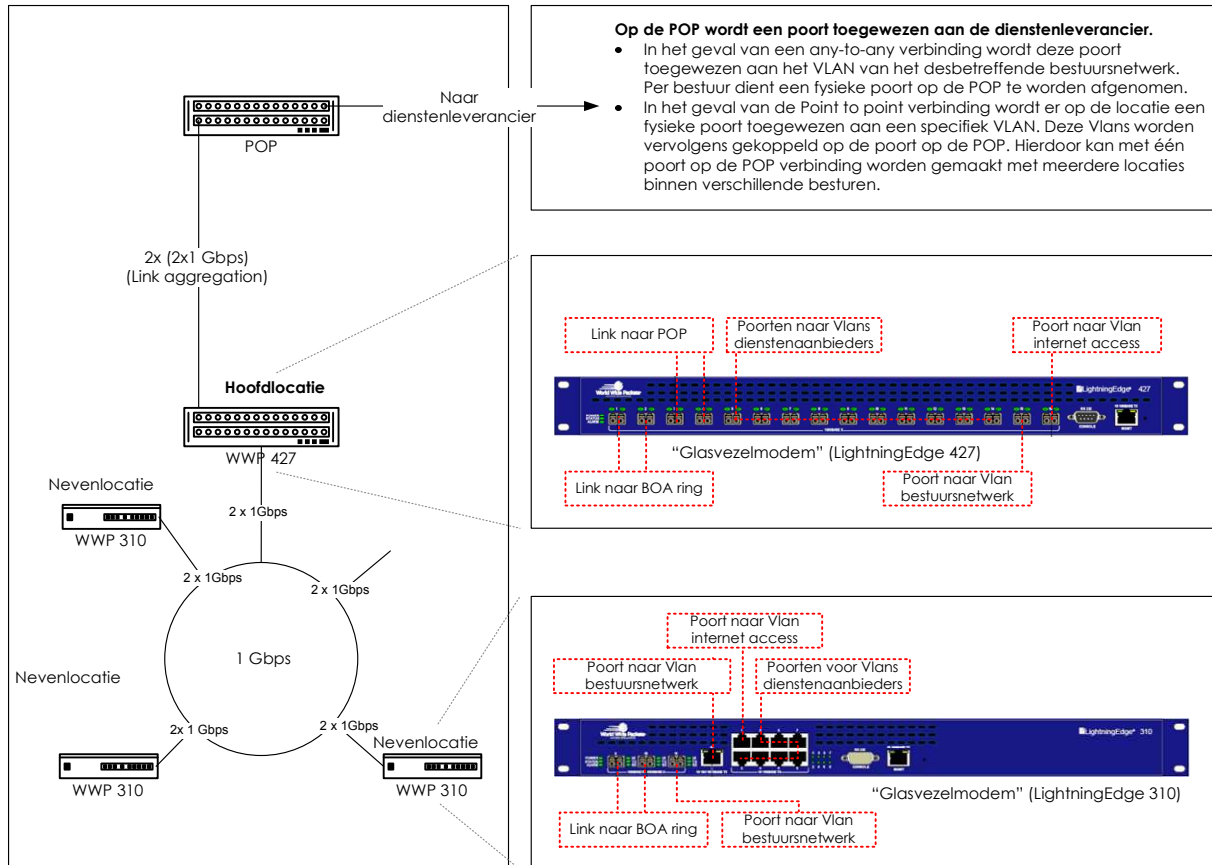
Op de POP wordt een poort toegewezen aan de dienstenleverancier.

- In het geval van een any-to-any verbinding wordt deze poort toegewezen aan het VLAN van het desbetreffende bestuursnetwerk. Per bestuur dient een fysieke poort op de POP te worden afgenomen.
- In het geval van de Point to point verbinding wordt er op de locatie een fysieke poort toegewezen aan een specifiek VLAN. Deze Vlans worden vervolgens gekoppeld op de poort op de POP. Hierdoor kan met één poort op de POP verbinding worden gemaakt met meerdere locaties binnen verschillende besturen.

POP

Naar dienstenleverancier

2x (2x1 Gbps) (Link aggregation)

Hoofdlocatie

WWP 427

Nevenlocatie

WWP 310

2 x 1Gbps

2 x 1Gbps

2 x 1Gbps

1 Gbps

Nevenlocatie

2x 1 Gbps

2 x 1Gbps

Nevenlocatie

WWP 310

WWP 310

Link naar POP

Poorten naar Vlans dienstenaanbieders

Poort naar Vlan internet access

LightningEdge 427

"Glasvezelmodem" (LightningEdge 427)

Link naar BOA ring

Poort naar Vlan bestuursnetwerk

Poort naar Vlan internet access

Poort naar Vlan bestuursnetwerk

Poorten voor Vlans dienstenaanbieders

LightningEdge 310

"Glasvezelmodem" (LightningEdge 310)

Link naar BOA ring

Poort naar Vlan bestuursnetwerk